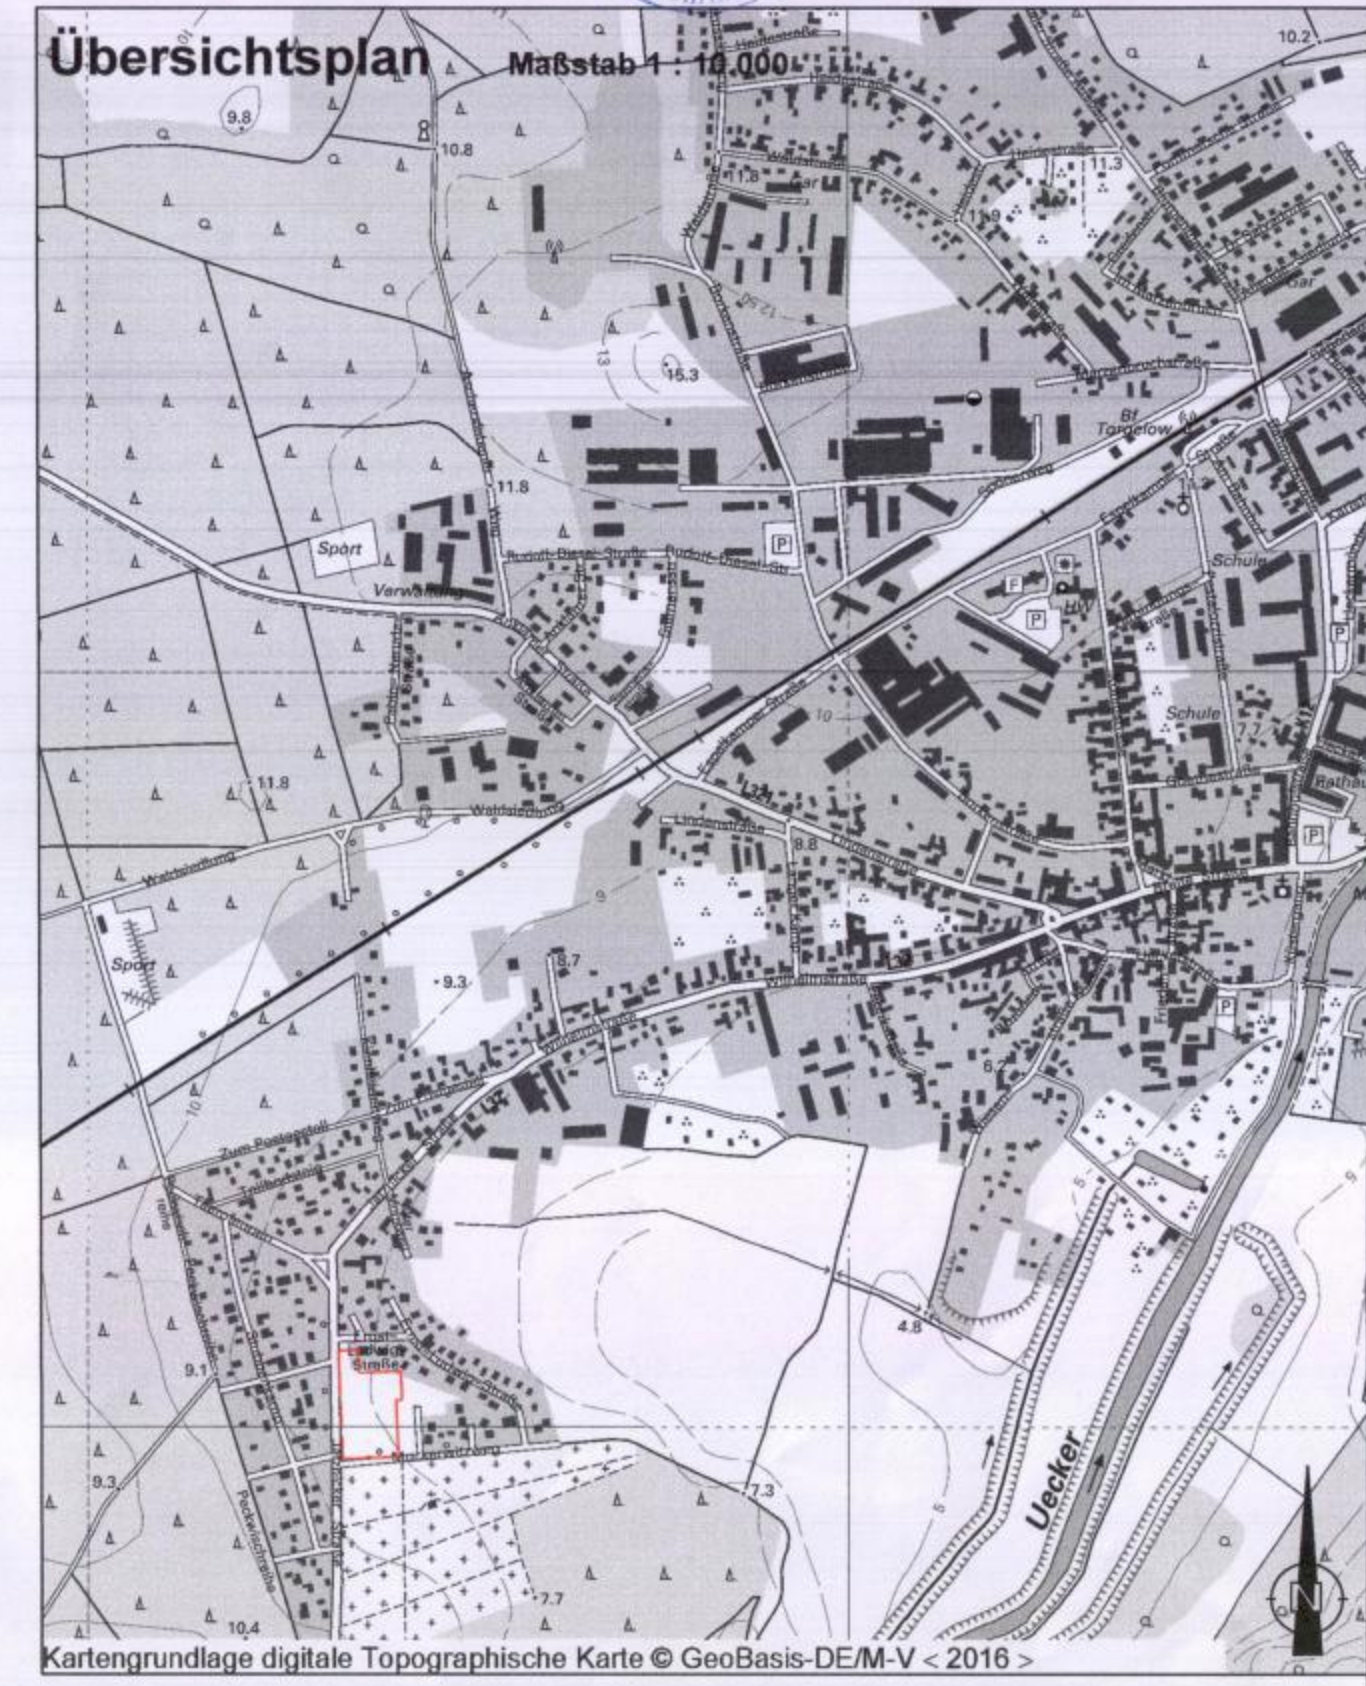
Übersichtsplan Maßstab 1 : 10.000

10.2
9.8
10.8
11.3
11.9
11.8
Gar
13
15.3
12.50
Bf Torgelow
11.8
Sport
Verwaltung
Rudolf-Diesel-Straße
Rudolf-Diesel-Str.
P
F
P
HW
Schule
Schule
P
Rathaus
P
10
11.8
Waldstraße
Waldstraße
Lindenstraße
8.8
9
Sport
9.3
8.7
6.2
P
Zum Postgestüt
9.1
Ernst-Thälmann-Straße
5
4.8
9.3
7.3
5
Uecker
Peckerischstraße
7.7
10.4
N
Kartengrundlage digitale Topographische Karte © GeoBasis-DE/M-V < 2016 >